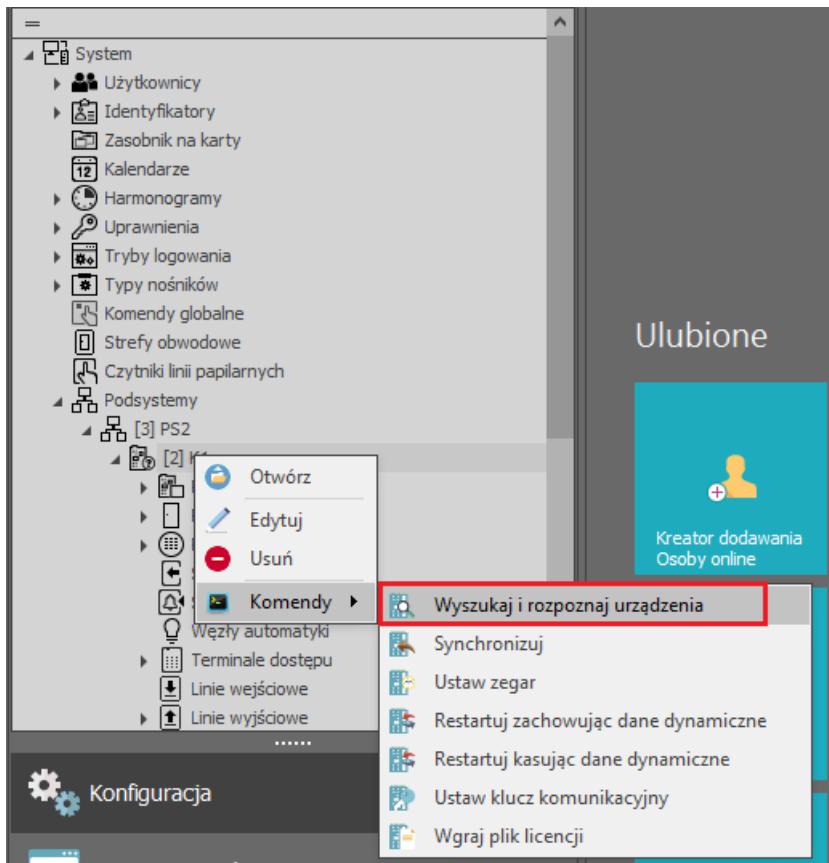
System
Użytkownicy
Identyfikatory
Zasobnik na karty
Kalendarze
Harmonogramy
Uprawnienia
Tryby logowania
Typy nośników
Komendy globalne
Strefy obwodowe
Czytniki linii papilarnych
Podsystemy
[3] PS2
[2] K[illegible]
Otwórz
Edytuj
Usuń
Komendy
Wyszukaj i rozpoznaj urządzenia
Synchronizuj
Ustaw zegar
Restartuj zachowując dane dynamiczne
Restartuj kasując dane dynamiczne
Ustaw klucz komunikacyjny
Wgraj plik licencji
Węzły automatyki
Terminale dostępu
Linie wejściowe
Linie wyjściowe
Konfiguracja
Ulubione
Kreator dodawania Osoby online